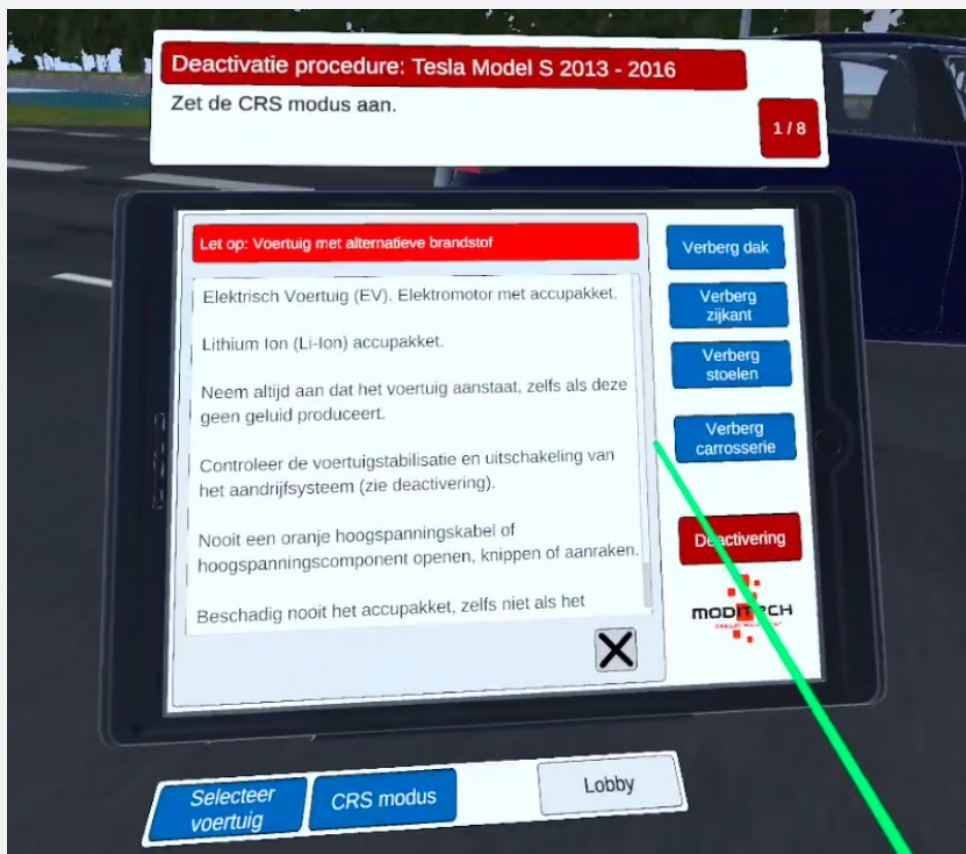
Deactivatie procedure: Tesla Model S 2013 - 2016
Zet de CRS modus aan.
1 / 8

Let op: Voertuig met alternatieve brandstof

Elektrisch Voertuig (EV). Elektromotor met accupakket.

Lithium Ion (Li-Ion) accupakket.

Neem altijd aan dat het voertuig aanstaat, zelfs als deze geen geluid produceert.

Controleer de voertuigstabilisatie en uitschakeling van het aandrijfsysteem (zie deactivering).

Nooit een oranje hoogspanningskabel of hoogspanningscomponent openen, knippen of aanraken.

Beschadig nooit het accupakket, zelfs niet als het

Verberg dak
Verberg zijkant
Verberg stoelen
Verberg carrosserie
Deactivering
MODITECH

Selecteer voertuig
CRS modus
Lobby